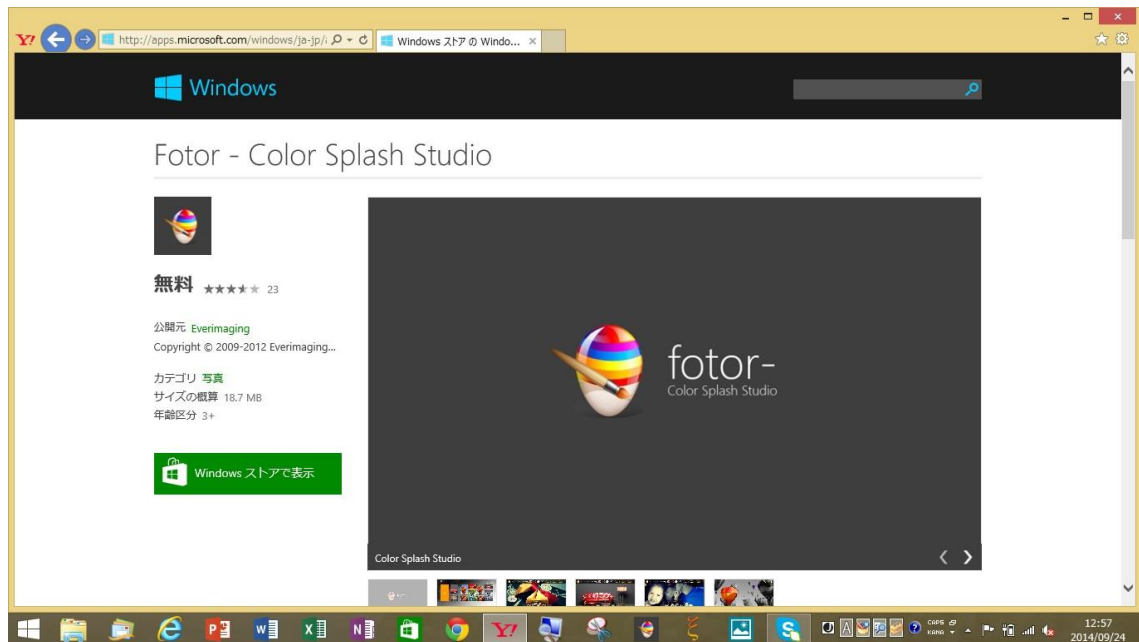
http://apps.microsoft.com/windows/ja-jp/

Windows ストア の Windo... ×

Windows

Fotor - Color Splash Studio

無料 ★★★★★ 23

公開元 Everimaging
Copyright © 2009-2012 Everimaging...

カテゴリ 写真
サイズの概算 18.7 MB
年齢区分 3+

Windows ストアで表示

fotor-
Color Splash Studio

Color Splash Studio

CAPS KANA

12:57
2014/09/24